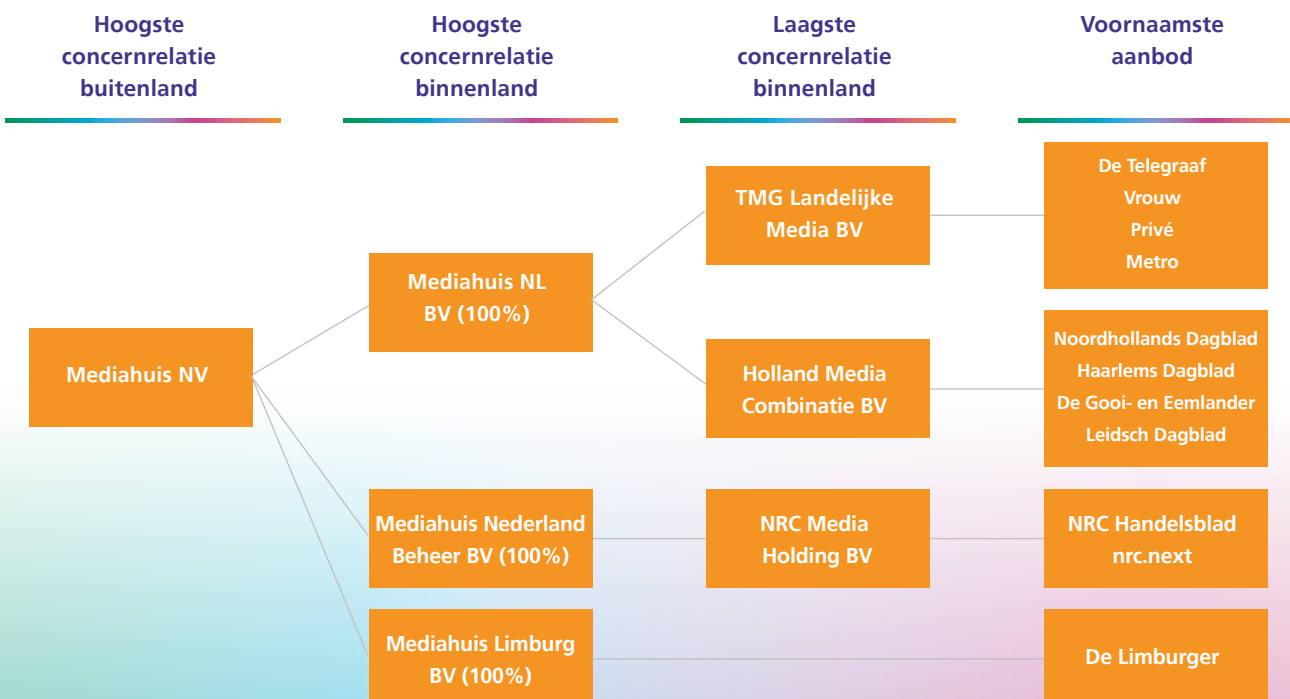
Hoogste concernrelatie buitenland

Hoogste concernrelatie binnenland

Laagste concernrelatie binnenland

Voornaamste aanbod

Mediahuis NV

Mediahuis NL BV (100%)

TMG Landelijke Media BV

De Telegraaf
Vrouw
Privé
Metro

Holland Media Combinatie BV

Noordhollands Dagblad
Haarlems Dagblad
De Gooi- en Eemlander
Leidsch Dagblad

Mediahuis Nederland Beheer BV (100%)

NRC Media Holding BV

NRC Handelsblad
nrc.next

Mediahuis Limburg BV (100%)

De Limburger